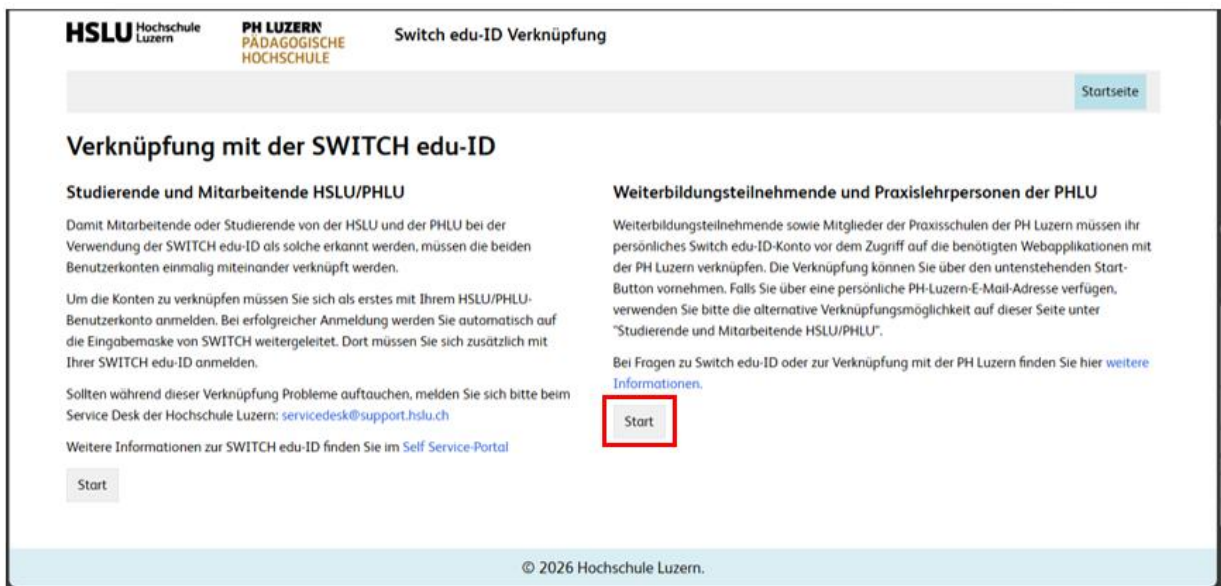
HSLU Hochschule Luzern

PH LUZERN PÄDAGOGISCHE HOCHSCHULE

Switch edu-ID Verknüpfung

Startseite

Verknüpfung mit der SWITCH edu-ID

Studierende und Mitarbeitende HSLU/PHLU

Damit Mitarbeitende oder Studierende von der HSLU und der PHLU bei der Verwendung der SWITCH edu-ID als solche erkannt werden, müssen die beiden Benutzerkonten einmalig miteinander verknüpft werden.

Um die Konten zu verknüpfen müssen Sie sich als erstes mit Ihrem HSLU/PHLU-Benutzerkonto anmelden. Bei erfolgreicher Anmeldung werden Sie automatisch auf die Eingabemaske von SWITCH weitergeleitet. Dort müssen Sie sich zusätzlich mit Ihrer SWITCH edu-ID anmelden.

Sollten während dieser Verknüpfung Probleme auftauchen, melden Sie sich bitte beim Service Desk der Hochschule Luzern: servicedesk@support.hslu.ch

Weitere Informationen zur SWITCH edu-ID finden Sie im Self Service-Portal

Start

Weiterbildungsteilnehmende und Praxislehrpersonen der PHLU

Weiterbildungsteilnehmende sowie Mitglieder der Praxisschulen der PH Luzern müssen ihr persönliches Switch edu-ID-Konto vor dem Zugriff auf die benötigten Webapplikationen mit der PH Luzern verknüpfen. Die Verknüpfung können Sie über den untenstehenden Start-Button vornehmen. Falls Sie über eine persönliche PH-Luzern-E-Mail-Adresse verfügen, verwenden Sie bitte die alternative Verknüpfungsmöglichkeit auf dieser Seite unter "Studierende und Mitarbeitende HSLU/PHLU".

Bei Fragen zu Switch edu-ID oder zur Verknüpfung mit der PH Luzern finden Sie hier weitere Informationen.

Start

© 2026 Hochschule Luzern.